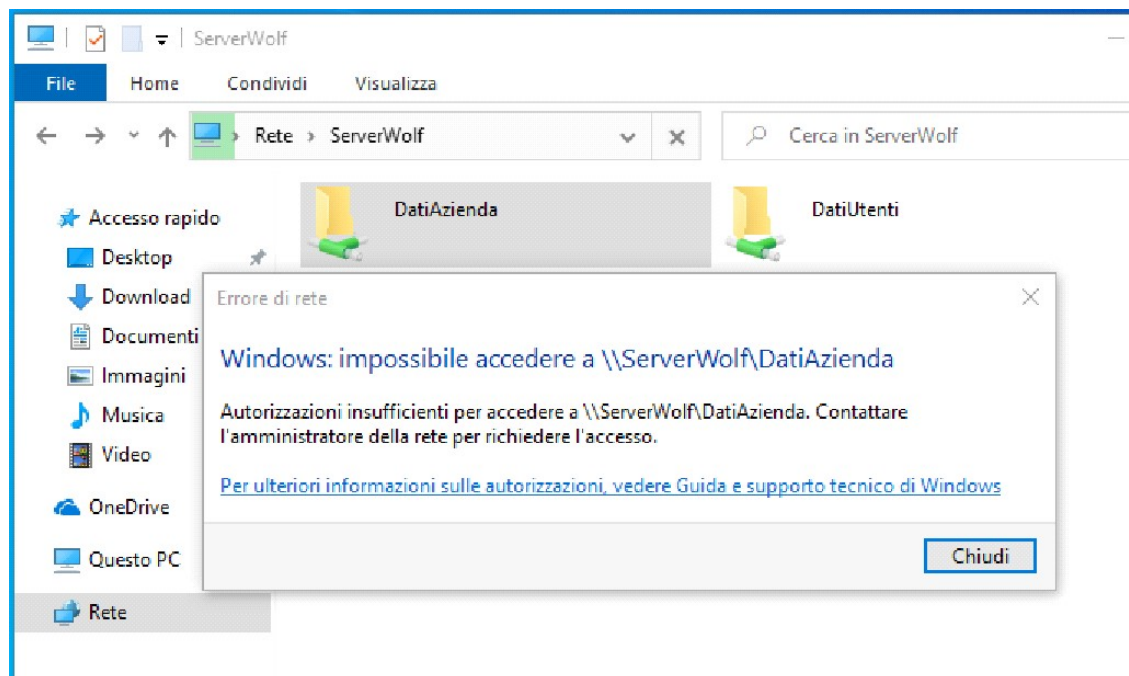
ServerWolf

File
Home
Condividi
Visualizza

Rete › ServerWolf

Cerca in ServerWolf

Accesso rapido
Desktop
Download
Documenti
Immagini
Musica
Video
OneDrive
Questo PC
Rete

DatiAzienda
DatiUtenti

Errore di rete

Windows: impossibile accedere a \\ServerWolf\DatiAzienda

Autorizzazioni insufficienti per accedere a \\ServerWolf\DatiAzienda. Contattare l'amministratore della rete per richiedere l'accesso.

Per ulteriori informazioni sulle autorizzazioni, vedere Guida e supporto tecnico di Windows

Chiudi